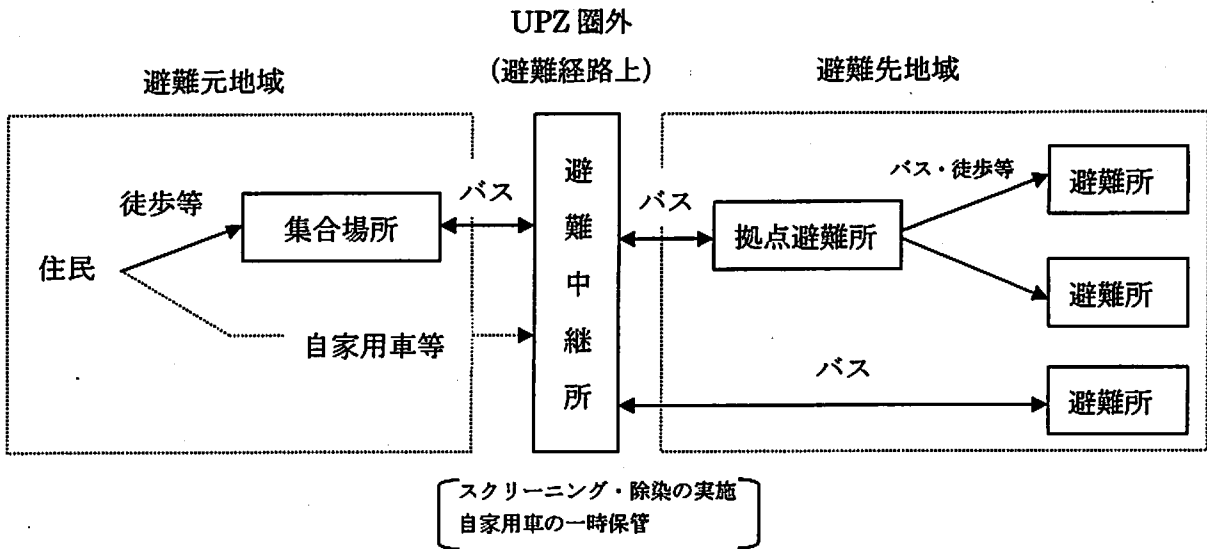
UPZ 圏外
（避難経路上）

避難元地域

避難先地域

徒歩等

住民

集合場所

自家用車等

バス

避難中継所

バス

拠点避難所

バス・徒歩等

避難所

避難所

バス

避難所

スクリーニング・除染の実施
自家用車の一時保管